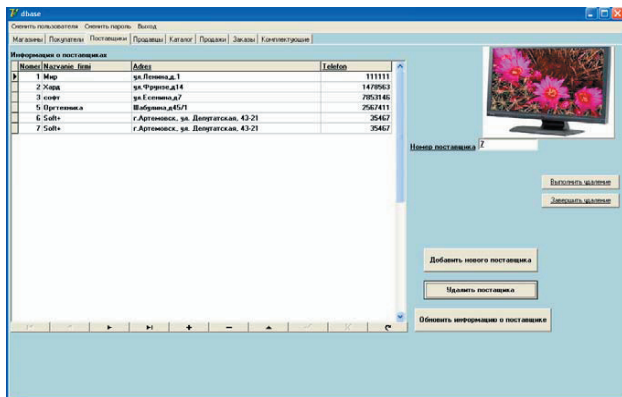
dbase

Сменить пользователя Сменить пароль Выход

Магазины Покупатели Поставщики Продавцы Каталог Продажи Заказы Комплектующие

Информация о поставщиках

| Nomer | Nazvanie_firm | Adres | Telefon |
|---|---|---|---|
| 1 | Мир | ул.Ленина,д.1 | 111111 |
| 2 | Хард | ул.Фрунзе,д14 | 1478563 |
| 3 | софт | ул.Есенина,д7 | 7853146 |
| 5 | Ортехника | Шабрина,д45/1 | 2567411 |
| 6 | Soft+ | г.Артемовск, ул. Депутатская, 43-21 | 35467 |
| 7 | Soft+ | г.Артемовск, ул. Депутатская, 43-21 | 35467 |

Номер поставщика 7

Выполнить удаление

Завершить удаление

Добавить нового поставщика

Удалить поставщика

Обновить информацию о поставщике